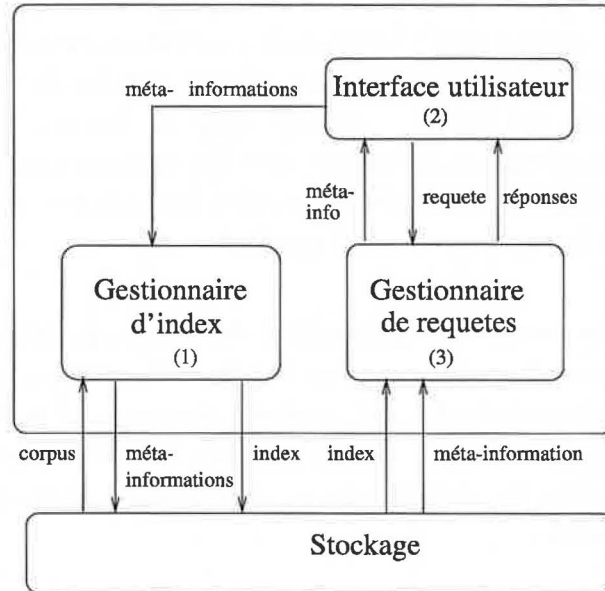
méta- informations

Interface utilisateur
(2)

méta-
info

requete

réponses

Gestionnaire
d'index
(1)

Gestionnaire
de requetes
(3)

corpus

méta-
informations

index

index

méta-information

Stockage